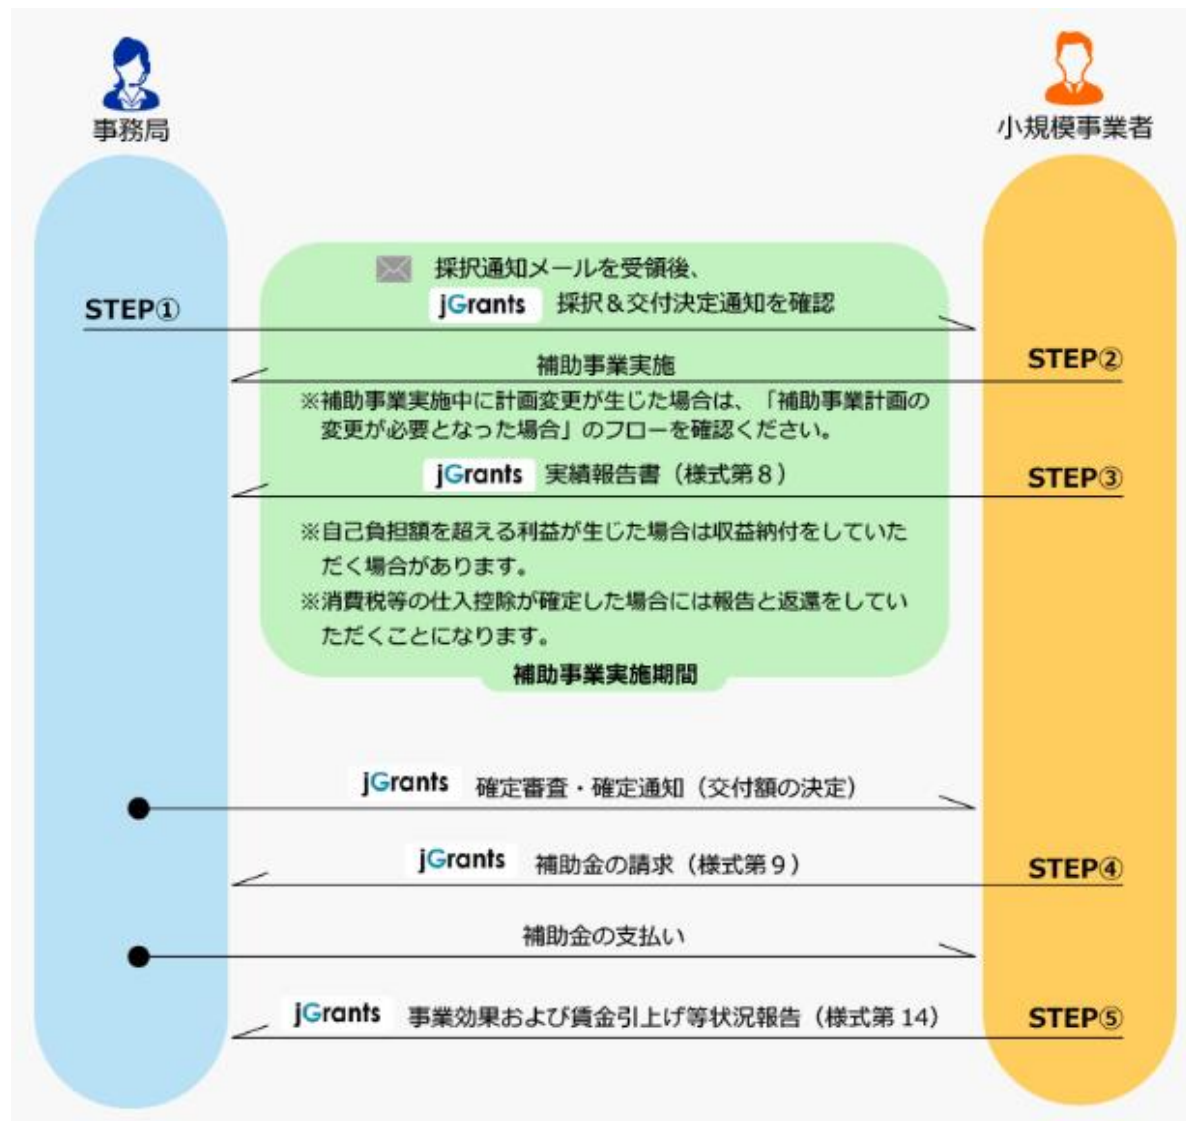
事務局

小規模事業者

採択通知メールを受領後、

STEP①

jGrants 採択＆交付決定通知を確認

補助事業実施

STEP②

※補助事業実施中に計画変更が生じた場合は、「補助事業計画の変更が必要となった場合」のフローを確認ください。

jGrants 実績報告書（様式第８）

STEP③

※自己負担額を超える利益が生じた場合は収益納付をしていただく場合があります。

※消費税等の仕入控除が確定した場合には報告と返還をしていただくことになります。

補助事業実施期間

jGrants 確定審査・確定通知（交付額の決定）

jGrants 補助金の請求（様式第９）

STEP④

補助金の支払い

jGrants 事業効果および賃金引上げ等状況報告（様式第 14）

STEP⑤